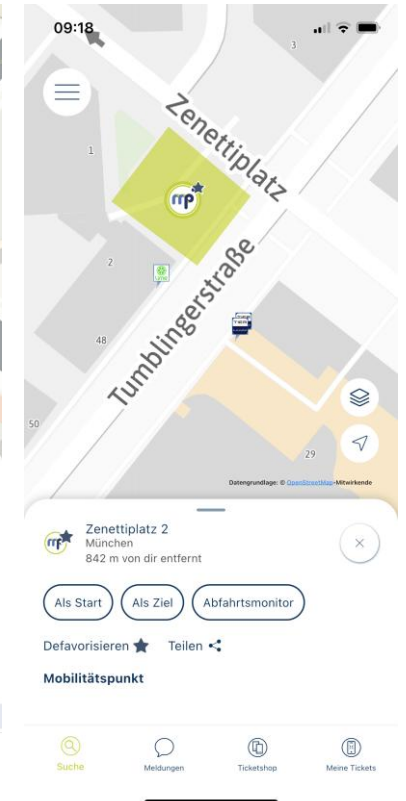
09:18

3

Zenettiplatz

1

mp

2

Tumblingerstraße

48

50

29

Datengrundlage: © OpenStreetMap-Mitwirkende

mp Zenettiplatz 2
München
842 m von dir entfernt

×

Als Start

Als Ziel

Abfahrtsmonitor

Defavorisieren

Teilen

Mobilitätspunkt

Suche

Meldungen

Ticketshop

Meine Tickets